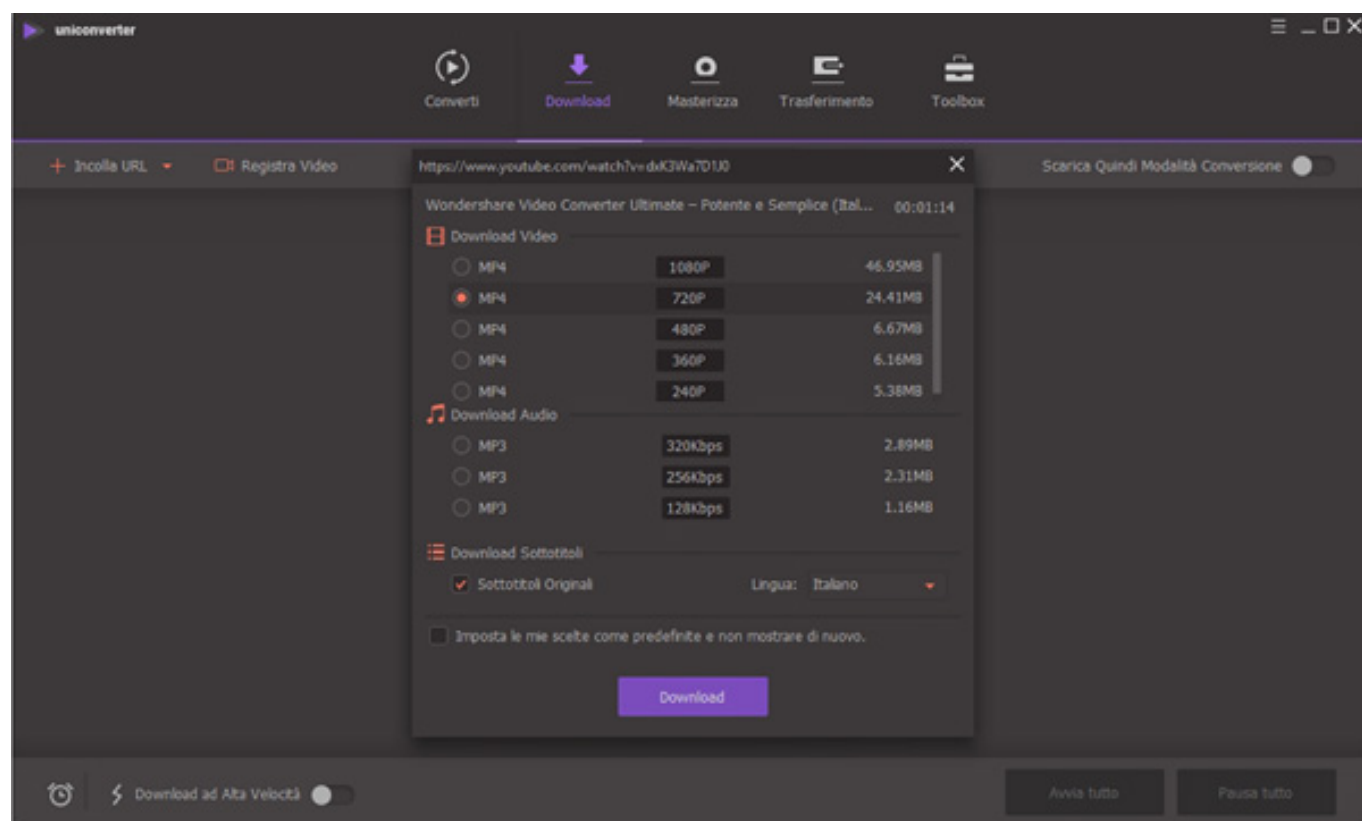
uniconverter

Converti
Download
Masterizza
Trasferimento
Toolbox

+ Incolla URL
Registra Video

https://www.youtube.com/watch?v=dxK3Wa7D1U0

Scarica Quindi Modalità Conversione

Wondershare Video Converter Ultimate – Potente e Semplice (Ital... 00:01:14

Download Video

| | | |
|---|---|---|
| MP4 | 1080P | 46.95MB |
| MP4 | 720P | 24.41MB |
| MP4 | 480P | 6.67MB |
| MP4 | 360P | 6.16MB |
| MP4 | 240P | 5.38MB |

Download Audio

| | | |
|---|---|---|
| MP3 | 320Kbps | 2.89MB |
| MP3 | 256Kbps | 2.31MB |
| MP3 | 128Kbps | 1.16MB |

Download Sottotitoli

Sottotitoli Originali
Lingua: Italiano

Imposta le mie scelte come predefinite e non mostrare di nuovo.

Download

Download ad Alta Velocità

Avvia tutto
Pausa tutto